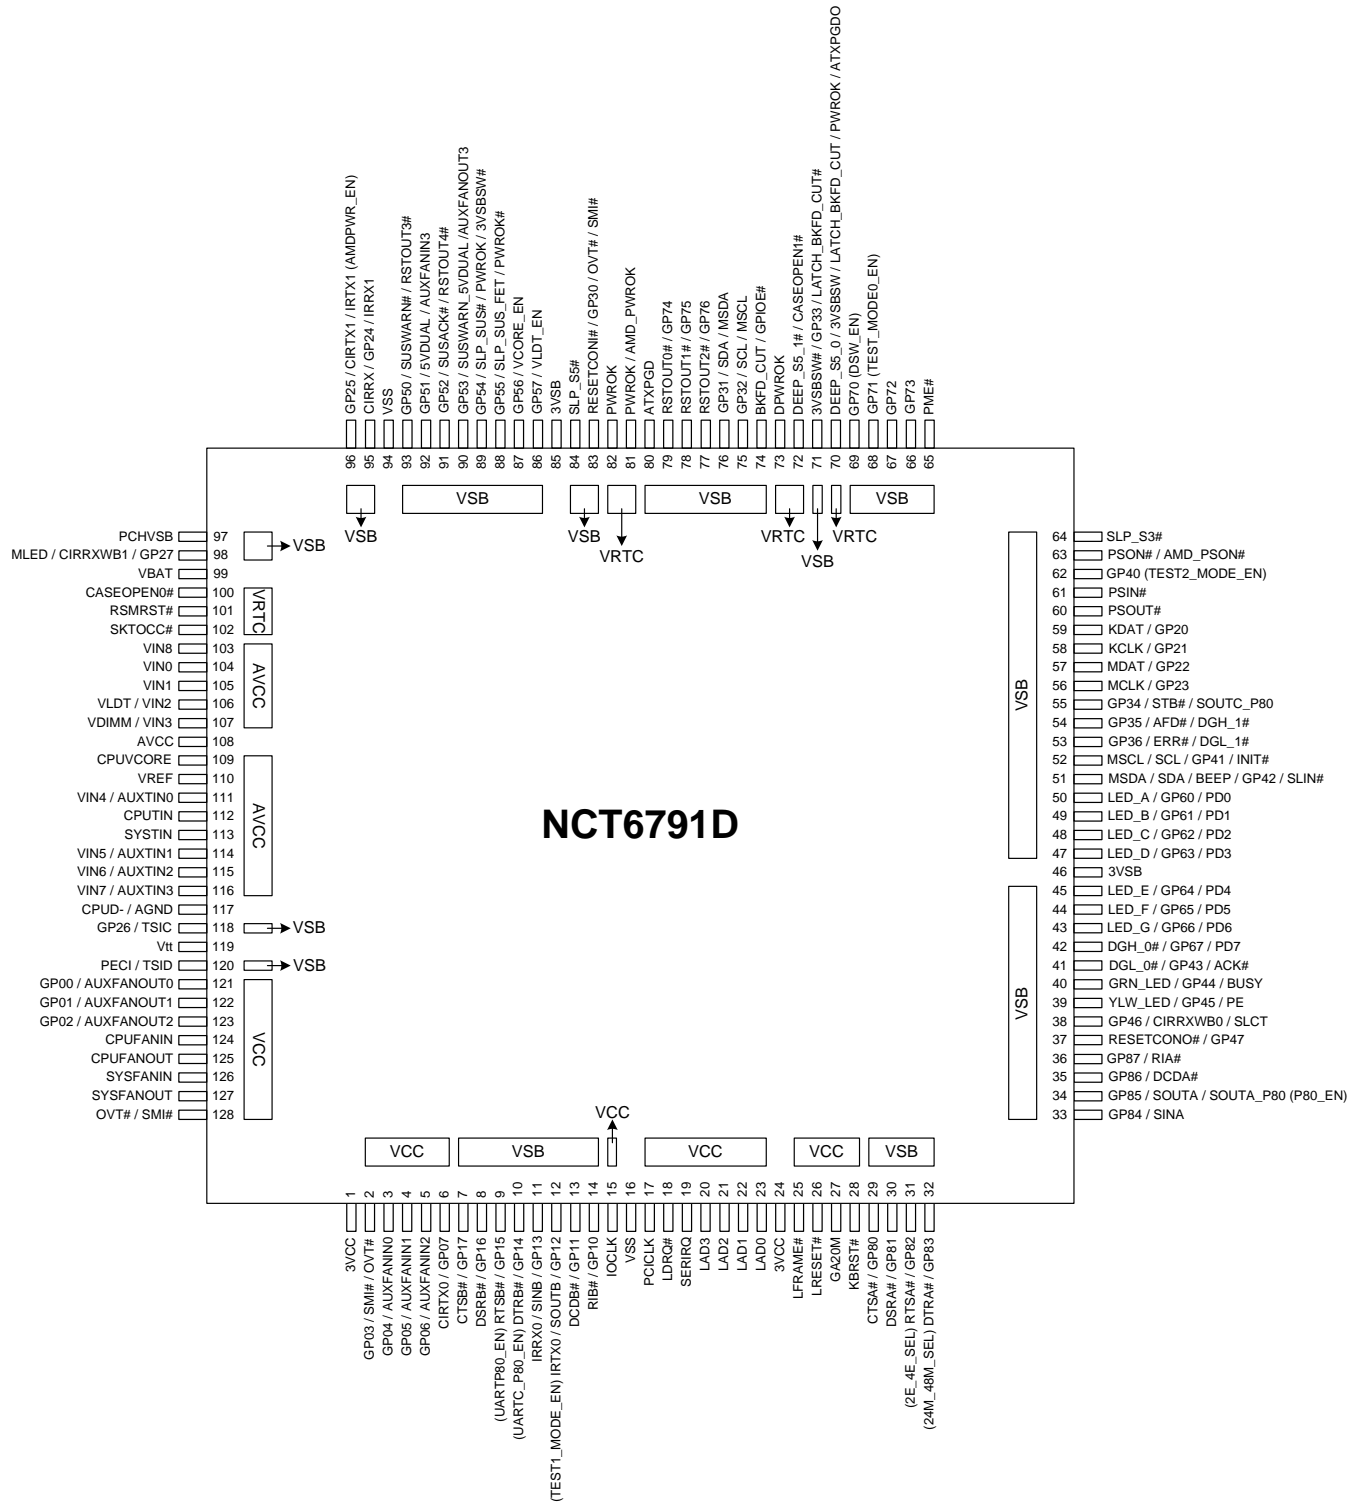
GP25 / CIRTX1 / IRTX1 (AMDPWR_EN)
CIRRX / GP24 / IRRX1
VSS
GP50 / SUSWARN# / RSTOUT3#
GP51 / 5VDUAL / AUXFANIN3
GP52 / SUSACK# / RSTOUT4#
GP53 / SUSWARN_5VDUAL /AUXFANOUT3
GP54 / SLP_SUS# / PWROK / 3VSBSW#
GP55 / SLP_SUS_FET / PWROK#
GP56 / VCORE_EN
GP57 / VLDT_EN
3VSB
SLP_S5#
RESETCONI# / GP30 / OVT# / SMI#
PWROK
PWROK / AMD_PWROK
ATXPGD
RSTOUT0# / GP74
RSTOUT1# / GP75
RSTOUT2# / GP76
GP31 / SDA / MSDA
GP32 / SCL / MSCL
BKFD_CUT / GPIOE#
DPWROK
DEEP_S5_1# / CASEOPEN1#
3VSBSW# / GP33 / LATCH_BKFD_CUT#
DEEP_S5_0 / 3VSBSW / LATCH_BKFD_CUT / PWROK / ATXPGDO
GP70 (DSW_EN)
GP71 (TEST_MODE0_EN)
GP72
GP73
PME#

96 95 94 93 92 91 90 89 88 87 86 85 84 83 82 81 80 79 78 77 76 75 74 73 72 71 70 69 68 67 66 65

VSB VSB VSB VSB
VSB VSB VRTC VRTC VRTC VSB VRTC

PCHVSB 97
MLED / CIRRXWB1 / GP27 98
VBAT 99
CASEOPEN0# 100
RSMRST# 101
SKTOCC# 102
VIN8 103
VIN0 104
VIN1 105
VLDT / VIN2 106
VDIMM / VIN3 107
AVCC 108
CPUVCORE 109
VREF 110
VIN4 / AUXTIN0 111
CPUTIN 112
SYSTIN 113
VIN5 / AUXTIN1 114
VIN6 / AUXTIN2 115
VIN7 / AUXTIN3 116
CPUD- / AGND 117
GP26 / TSIC 118
Vtt 119
PECI / TSID 120
GP00 / AUXFANOUT0 121
GP01 / AUXFANOUT1 122
GP02 / AUXFANOUT2 123
CPUFANIN 124
CPUFANOUT 125
SYSFANIN 126
SYSFANOUT 127
OVT# / SMI# 128

VSB
VRTC
AVCC
AVCC
VSB
VSB
VCC

NCT6791D

64 SLP_S3#
63 PSON# / AMD_PSON#
62 GP40 (TEST2_MODE_EN)
61 PSIN#
60 PSOUT#
59 KDAT / GP20
58 KCLK / GP21
57 MDAT / GP22
56 MCLK / GP23
55 GP34 / STB# / SOUTC_P80
54 GP35 / AFD# / DGH_1#
53 GP36 / ERR# / DGL_1#
52 MSCL / SCL / GP41 / INIT#
51 MSDA / SDA / BEEP / GP42 / SLIN#
50 LED_A / GP60 / PD0
49 LED_B / GP61 / PD1
48 LED_C / GP62 / PD2
47 LED_D / GP63 / PD3
46 3VSB
45 LED_E / GP64 / PD4
44 LED_F / GP65 / PD5
43 LED_G / GP66 / PD6
42 DGH_0# / GP67 / PD7
41 DGL_0# / GP43 / ACK#
40 GRN_LED / GP44 / BUSY
39 YLW_LED / GP45 / PE
38 GP46 / CIRRXWB0 / SLCT
37 RESETCONO# / GP47
36 GP87 / RIA#
35 GP86 / DCDA#
34 GP85 / SOUTA / SOUTA_P80 (P80_EN)
33 GP84 / SINA

VSB
VSB

VCC
VCC VSB VCC VCC VSB

1 2 3 4 5 6 7 8 9 10 11 12 13 14 15 16 17 18 19 20 21 22 23 24 25 26 27 28 29 30 31 32

3VCC
GP03 / SMI# / OVT#
GP04 / AUXFANIN0
GP05 / AUXFANIN1
GP06 / AUXFANIN2
CIRTX0 / GP07
CTSB# / GP17
DSRB# / GP16
(UARTP80_EN) RTSB# / GP15
(UARTC_P80_EN) DTRB# / GP14
IRRX0 / SINB / GP13
(TEST1_MODE_EN) IRTX0 / SOUTB / GP12
DCDB# / GP11
RIB# / GP10
IOCLK
VSS
PCICLK
LDRQ#
SERIRQ
LAD3
LAD2
LAD1
LAD0
3VCC
LFRAME#
LRESET#
GA20M
KBRST#
CTSA# / GP80
DSRA# / GP81
(2E_4E_SEL) RTSA# / GP82
(24M_48M_SEL) DTRA# / GP83